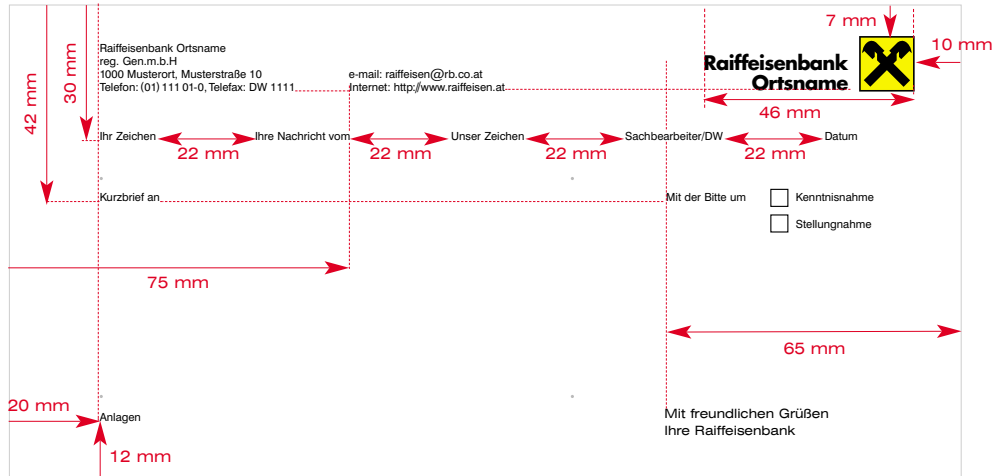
42 mm

30 mm

Raiffeisenbank Ortsname
reg. Gen.m.b.H
1000 Musterort, Musterstraße 10
Telefon: (01) 111 01-0, Telefax: DW 1111

e-mail: raiffeisen@rb.co.at
Internet: http://www.raiffeisen.at

7 mm

10 mm

Raiffeisenbank
Ortsname

46 mm

Ihr Zeichen
22 mm
Ihre Nachricht vom
22 mm
Unser Zeichen
22 mm
Sachbearbeiter/DW
22 mm
Datum

Kurzbrief an

Mit der Bitte um
Kenntnisnahme
Stellungnahme

75 mm

65 mm

20 mm

Anlagen

12 mm

Mit freundlichen Grüßen
Ihre Raiffeisenbank